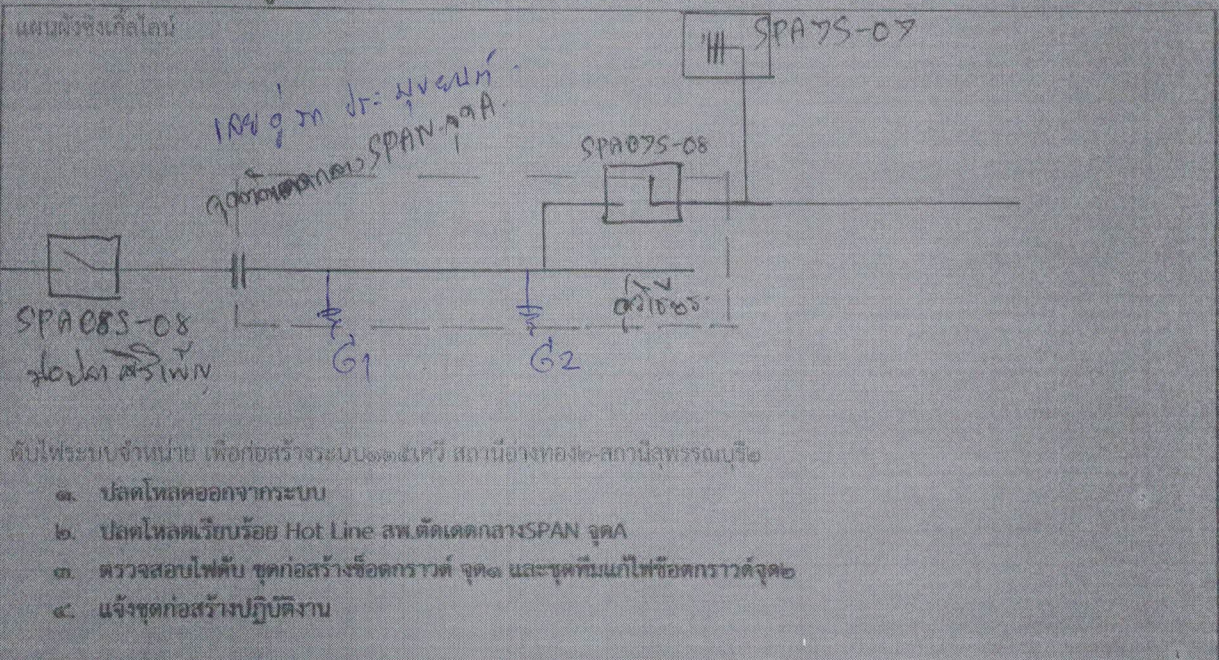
แผนผังซิงเกิ้ลไลน์

SPA7S-07

เลขคู่สาย ปร: มุงขยนท์

จุดตัดเดดกลางSPAN จุดA

SPA07S-08

SPA08S-08
ปอปลาสีเพิ่ม

G1

G2

ตู้เชื่อร.

ดับไฟระบบจำหน่าย เพื่อก่อสร้างระบบ๑๑๕เควี สถานีอ่างทอง๒-สถานีสุพรรณบุรี๒

๑. ปลดโหลดออกจากระบบ

๒. ปลดโหลดเรียบร้อย Hot Line สพ.ตัดเดดกลางSPAN จุดA

๓. ตรวจสอบไฟดับ ชุดก่อสร้างช็อตกราวด์ จุด๑ และชุดทีมแก้ไฟช็อตกราวด์จุด๒

๔. แจ้งชุดก่อสร้างปฏิบัติงาน